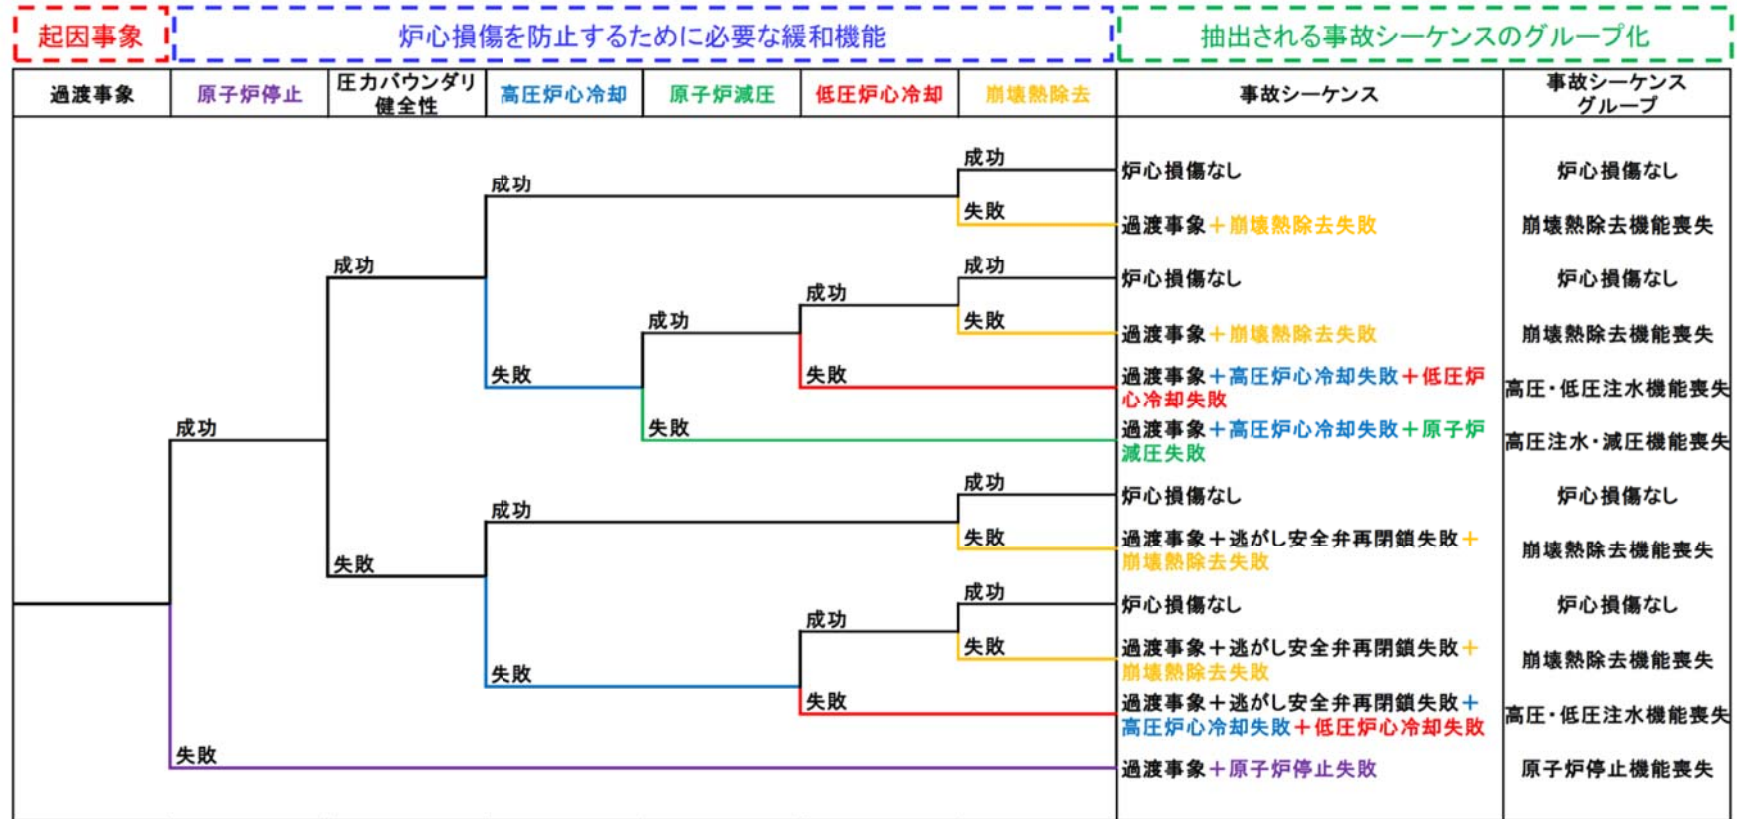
起因事象　炉心損傷を防止するために必要な緩和機能　抽出される事故シーケンスのグループ化

| 過渡事象 | 原子炉停止 | 圧力バウンダリ健全性 | 高圧炉心冷却 | 原子炉減圧 | 低圧炉心冷却 | 崩壊熱除去 | 事故シーケンス | 事故シーケンスグループ |
|---|---|---|---|---|---|---|---|---|
| | | | | | | 成功 | 炉心損傷なし | 炉心損傷なし |
| | | | | | | 失敗 | 過渡事象＋崩壊熱除去失敗 | 崩壊熱除去機能喪失 |
| | | | | | 成功 | 成功 | 炉心損傷なし | 炉心損傷なし |
| | | | | | | 失敗 | 過渡事象＋崩壊熱除去失敗 | 崩壊熱除去機能喪失 |
| | | | | 成功 | 失敗 | | 過渡事象＋高圧炉心冷却失敗＋低圧炉心冷却失敗 | 高圧・低圧注水機能喪失 |
| | | 成功 | 失敗 | 失敗 | | | 過渡事象＋高圧炉心冷却失敗＋原子炉減圧失敗 | 高圧注水・減圧機能喪失 |
| | 成功 | | 成功 | | | 成功 | 炉心損傷なし | 炉心損傷なし |
| | | | | | | 失敗 | 過渡事象＋逃がし安全弁再閉鎖失敗＋崩壊熱除去失敗 | 崩壊熱除去機能喪失 |
| | | | | | 成功 | 成功 | 炉心損傷なし | 炉心損傷なし |
| | | | | | | 失敗 | 過渡事象＋逃がし安全弁再閉鎖失敗＋崩壊熱除去失敗 | 崩壊熱除去機能喪失 |
| | | 失敗 | 失敗 | | 失敗 | | 過渡事象＋逃がし安全弁再閉鎖失敗＋高圧炉心冷却失敗＋低圧炉心冷却失敗 | 高圧・低圧注水機能喪失 |
| | 失敗 | | | | | | 過渡事象＋原子炉停止失敗 | 原子炉停止機能喪失 |